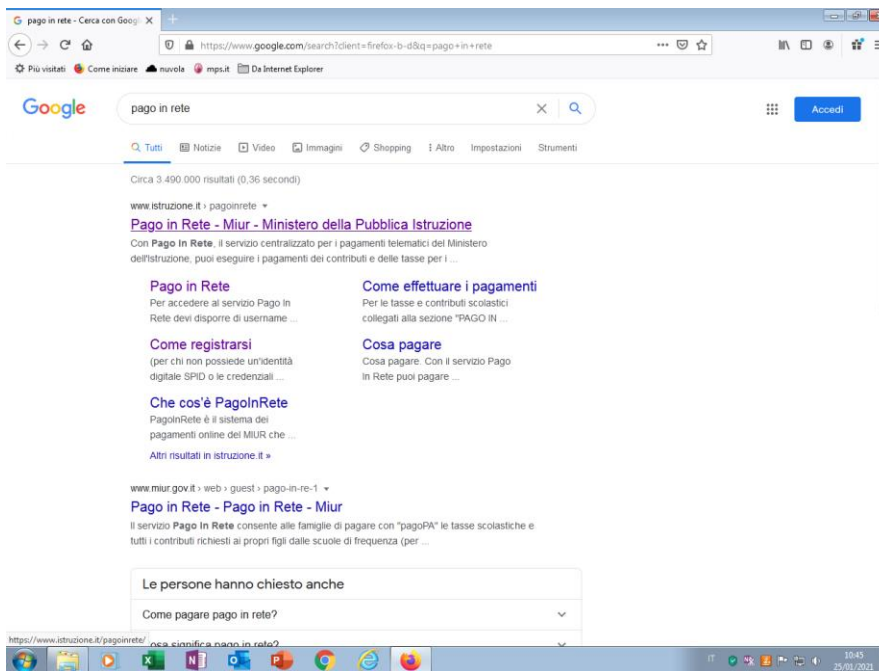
pago in rete - Cerca con Googl ×

https://www.google.com/search?client=firefox-b-d&q=pago+in+rete

Più visitati   Come iniziare   nuvola   mps.it   Da Internet Explorer

Google

pago in rete

Accedi

Tutti   Notizie   Video   Immagini   Shopping   Altro   Impostazioni   Strumenti

Circa 3.490.000 risultati (0,36 secondi)

www.istruzione.it › pagoinrete

Pago in Rete - Miur - Ministero della Pubblica Istruzione

Con Pago In Rete, il servizio centralizzato per i pagamenti telematici del Ministero dell'Istruzione, puoi eseguire i pagamenti dei contributi e delle tasse per i ...

Pago in Rete
Per accedere al servizio Pago In Rete devi disporre di username ...

Come effettuare i pagamenti
Per le tasse e contributi scolastici collegati alla sezione "PAGO IN ...

Come registrarsi
(per chi non possiede un'identità digitale SPID o le credenziali ...

Cosa pagare
Cosa pagare. Con il servizio Pago In Rete puoi pagare ...

Che cos'è PagoInRete
PagoInRete è il sistema dei pagamenti online del MIUR che ...

Altri risultati in istruzione.it »

www.miur.gov.it › web › guest › pago-in-re-1

Pago in Rete - Pago in Rete - Miur

Il servizio Pago In Rete consente alle famiglie di pagare con "pagoPA" le tasse scolastiche e tutti i contributi richiesti ai propri figli dalle scuole di frequenza (per ...

Le persone hanno chiesto anche

Come pagare pago in rete?

https://www.istruzione.it/pagoinrete/ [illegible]osa significa pago in rete?

IT

10:45
25/01/2021